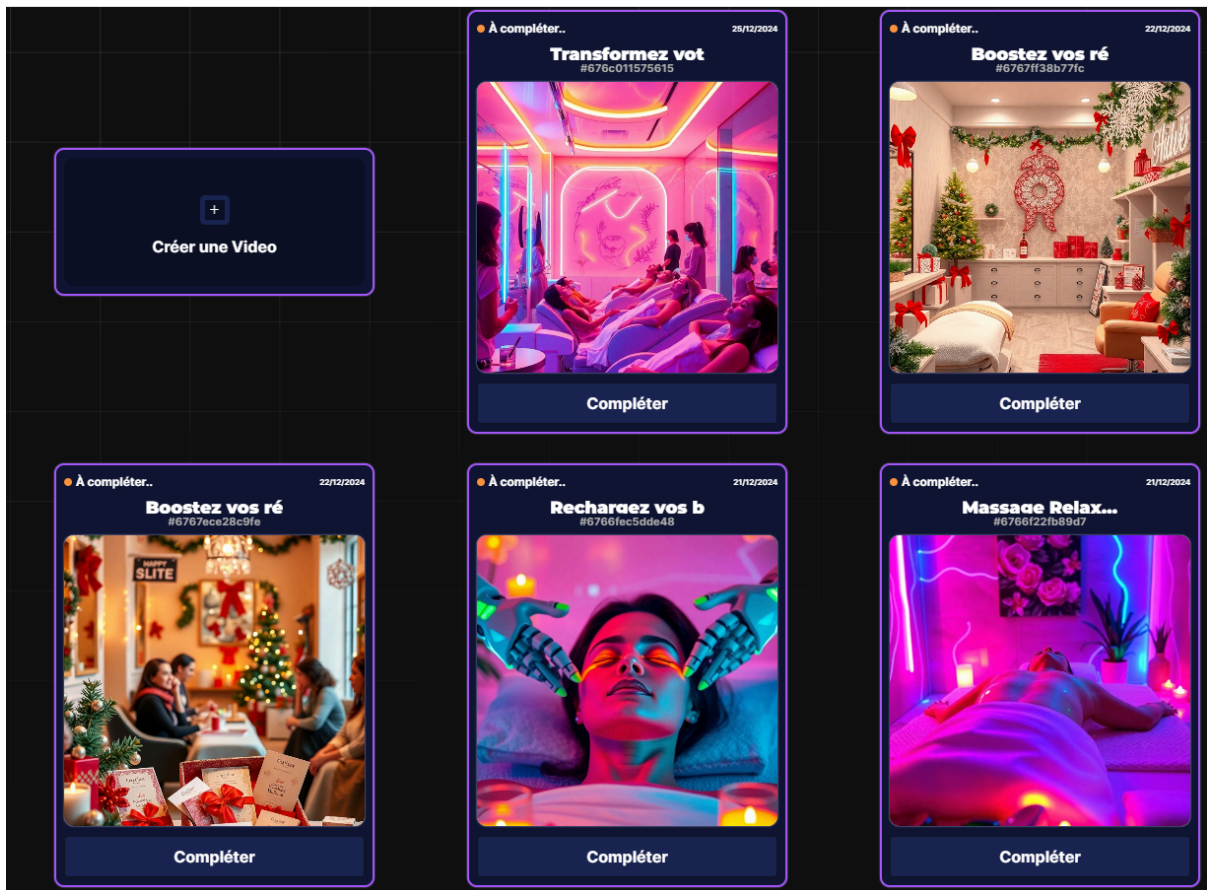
+
Créer une Video

À compléter..
25/12/2024
Transformez vot
#676c011575615
Compléter

À compléter..
22/12/2024
Boostez vos ré
#6767ff38b77fc
Compléter

À compléter..
22/12/2024
Boostez vos ré
#6767ece28c9fe
HAPPY SLITE
Compléter

À compléter..
21/12/2024
Rechargez vos b
#6766fec5dde48
Compléter

À compléter..
21/12/2024
Massage Relax...
#6766f22fb89d7
Compléter